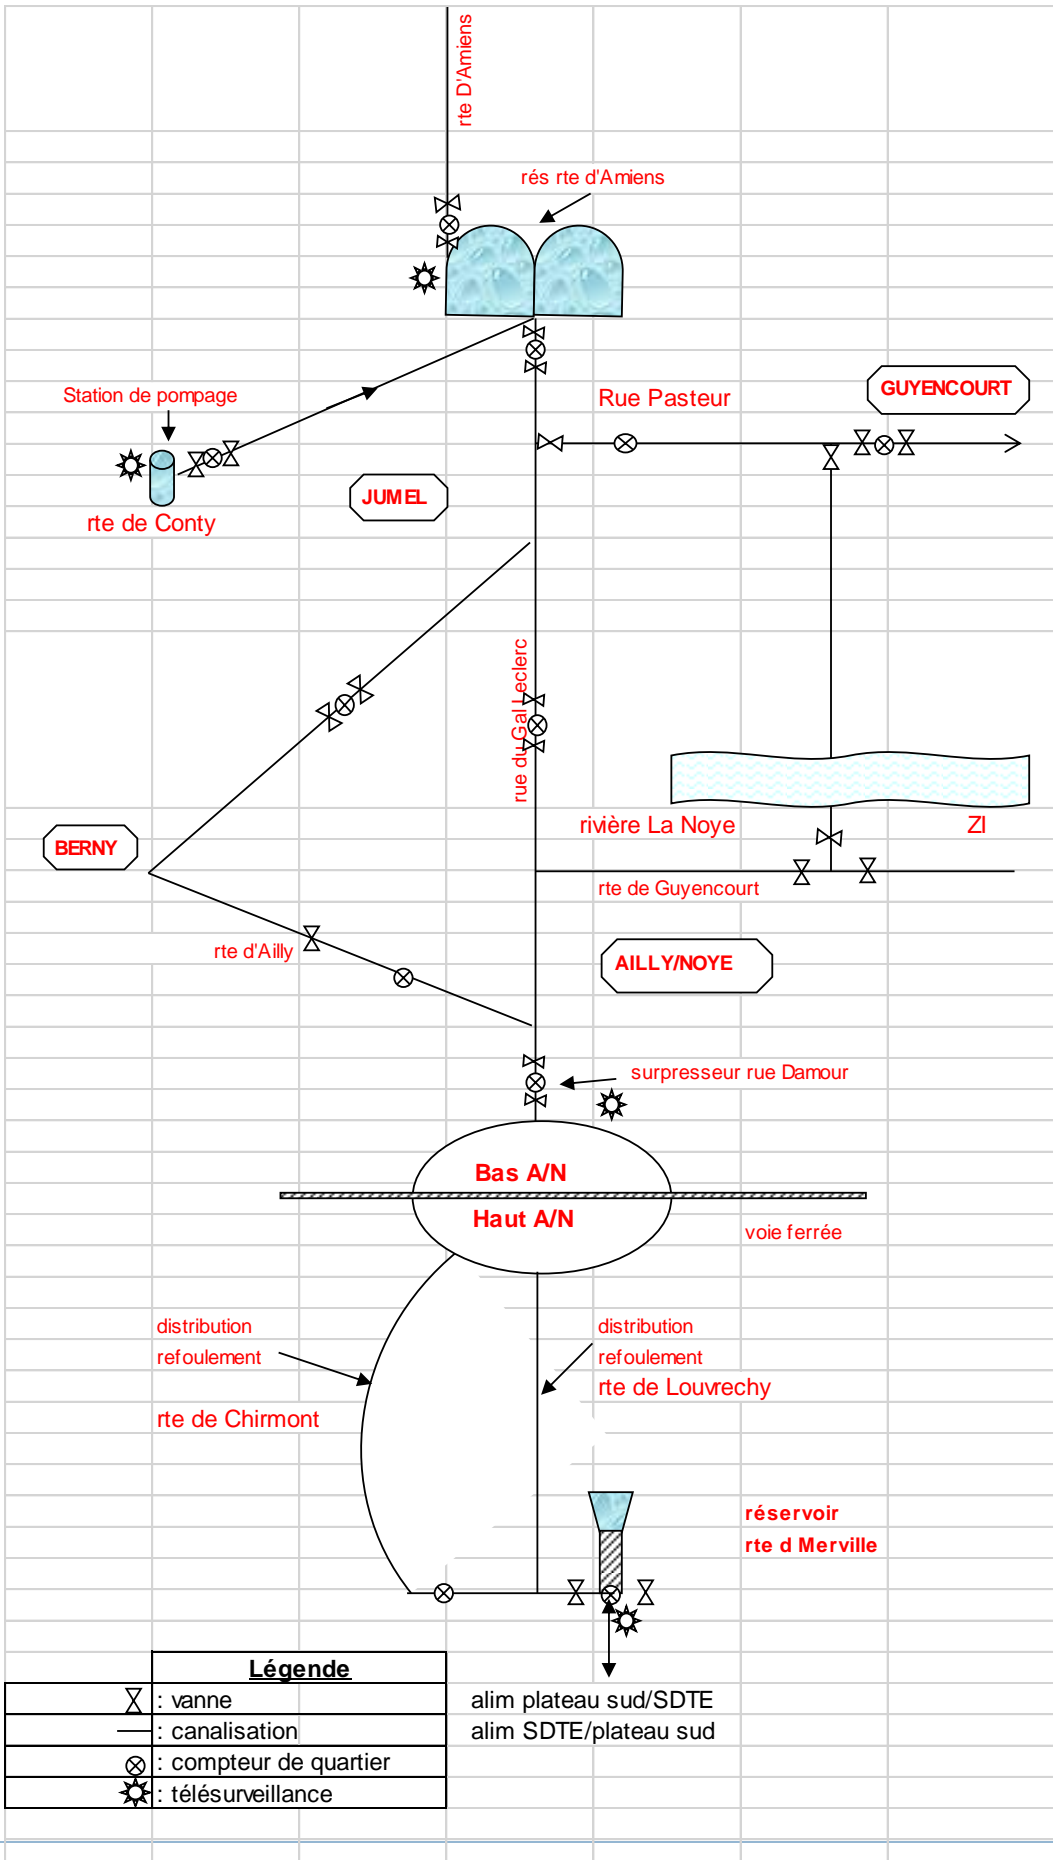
rte D'Amiens

rés rte d'Amiens

Station de pompage

rte de Conty

Rue Pasteur

GUYENCOURT

JUMEL

rue du Gal Leclerc

BERNY

rivière La Noye

ZI

rte de Guyencourt

rte d'Ailly

AILLY/NOYE

surpresseur rue Damour

Bas A/N

Haut A/N

voie ferrée

distribution

refoulement

rte de Chirmont

distribution

refoulement

rte de Louvrechy

réservoir

rte d Merville

| | Légende |
|---|---|
| | : vanne |
| | : canalisation |
| | : compteur de quartier |
| | : télésurveillance |

alim plateau sud/SDTE

alim SDTE/plateau sud